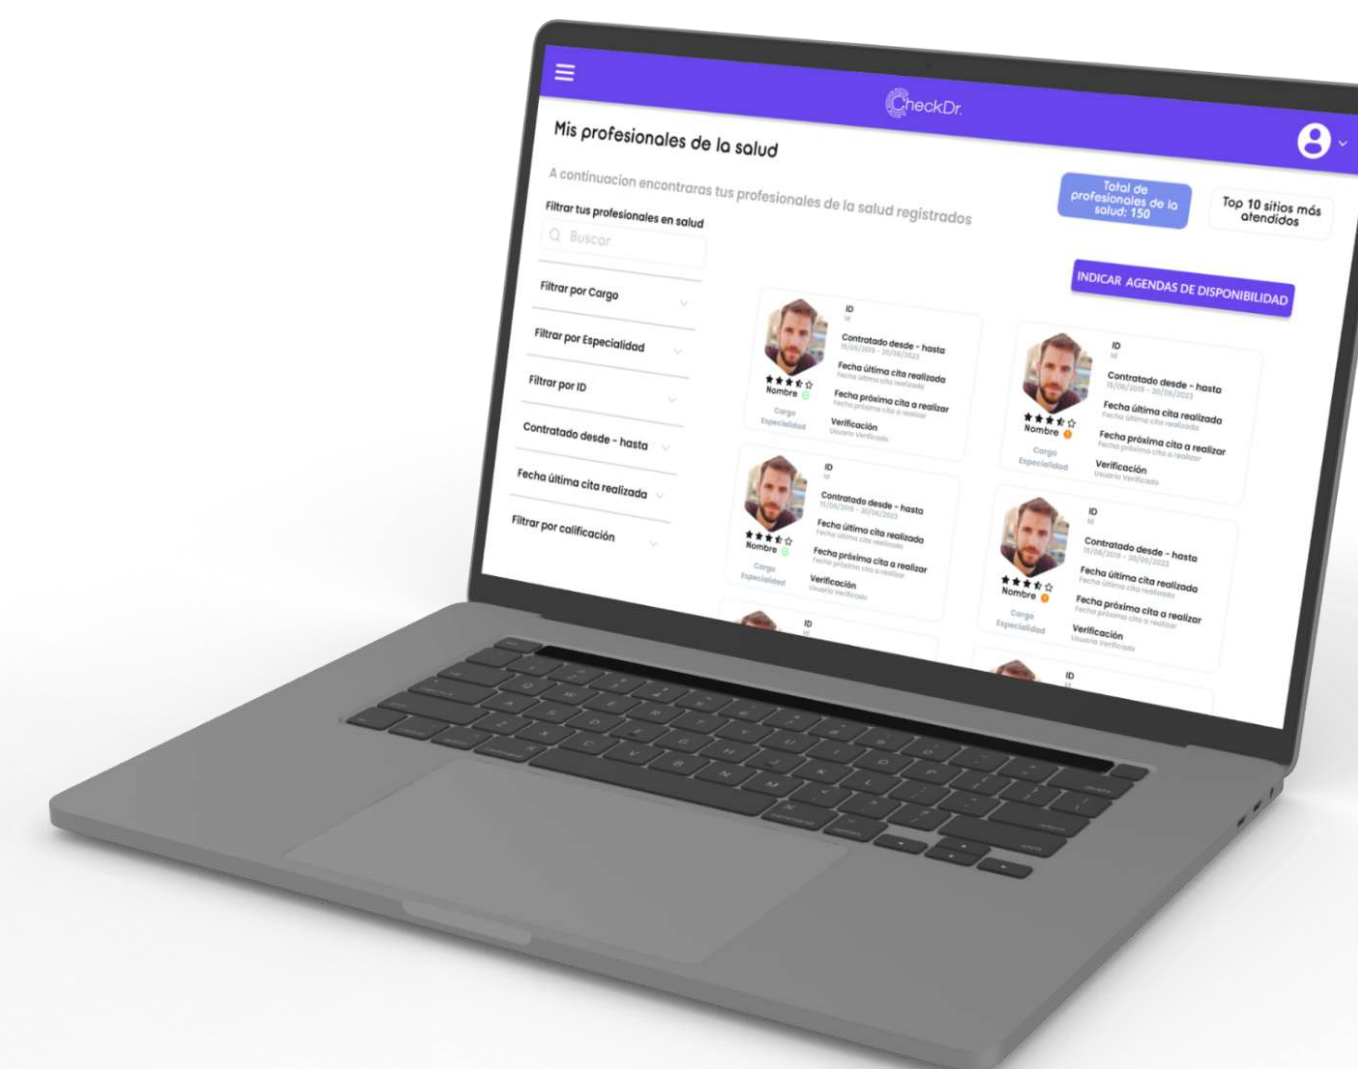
CheckDr.

Mis profesionales de la salud

A continuacion encontraras tus profesionales de la salud registrados

Total de profesionales de la salud: 150

Top 10 sitios más atendidos

Filtrar tus profesionales en salud

Buscar

Filtrar por Cargo

Filtrar por Especialidad

Filtrar por ID

Contratado desde - hasta

Fecha última cita realizada

Filtrar por calificación

INDICAR AGENDAS DE DISPONIBILIDAD

ID
Id
Contratado desde - hasta
15/06/2019 - 20/06/2023
Fecha última cita realizada
Fecha última cita realizada
Fecha próxima cita a realizar
Fecha próxima cita a realizar
Verificación
Usuario Verificado
Nombre
Cargo
Especialidad

ID
Id
Contratado desde - hasta
15/06/2019 - 20/06/2023
Fecha última cita realizada
Fecha última cita realizada
Fecha próxima cita a realizar
Fecha próxima cita a realizar
Verificación
Usuario Verificado
Nombre
Cargo
Especialidad

ID
Id
Contratado desde - hasta
15/06/2019 - 20/06/2023
Fecha última cita realizada
Fecha última cita realizada
Fecha próxima cita a realizar
Fecha próxima cita a realizar
Verificación
Usuario Verificado
Nombre
Cargo
Especialidad

ID
Id
Contratado desde - hasta
15/06/2019 - 20/06/2023
Fecha última cita realizada
Fecha última cita realizada
Fecha próxima cita a realizar
Fecha próxima cita a realizar
Verificación
Usuario Verificado
Nombre
Cargo
Especialidad

ID
Id

ID
Id